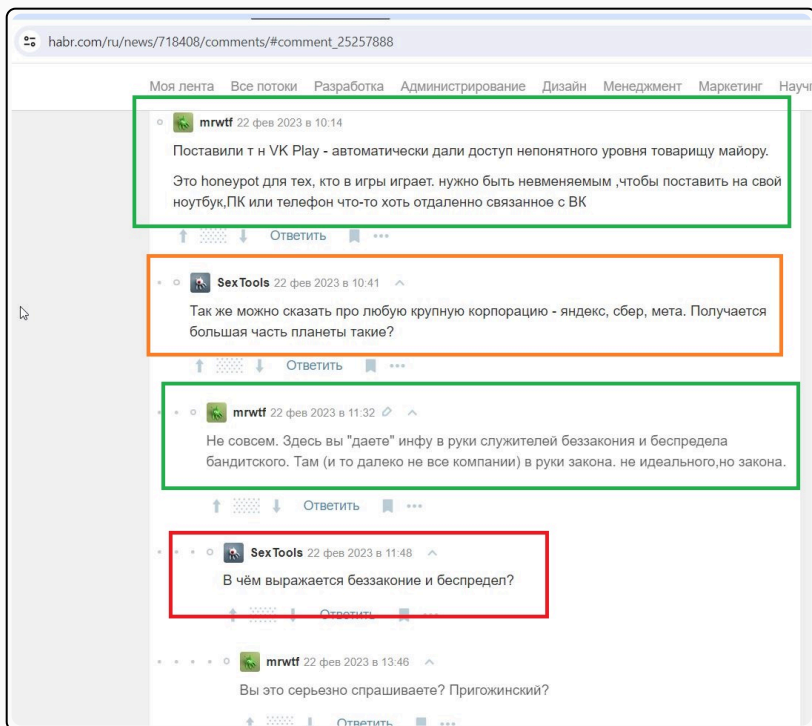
habr.com/ru/news/718408/comments/#comment_25257888

Моя лента Все потоки Разработка Администрирование Дизайн Менеджмент Маркетинг Науч

mrwtf 22 фев 2023 в 10:14

Поставили т н VK Play - автоматически дали доступ непонятного уровня товарищу майору.

Это honeypot для тех, кто в игры играет. нужно быть невменяемым ,чтобы поставить на свой ноутбук,ПК или телефон что-то хоть отдаленно связанное с ВК

Ответить

SexTools 22 фев 2023 в 10:41

Так же можно сказать про любую крупную корпорацию - яндекс, сбер, мета. Получается большая часть планеты такие?

Ответить

mrwtf 22 фев 2023 в 11:32

Не совсем. Здесь вы "даете" инфу в руки служителей беззакония и беспредела бандитского. Там (и то далеко не все компании) в руки закона. не идеального,но закона.

Ответить

SexTools 22 фев 2023 в 11:48

В чём выражается беззаконие и беспредел?

Ответить

mrwtf 22 фев 2023 в 13:46

Вы это серьезно спрашиваете? Пригожинский?

Ответить